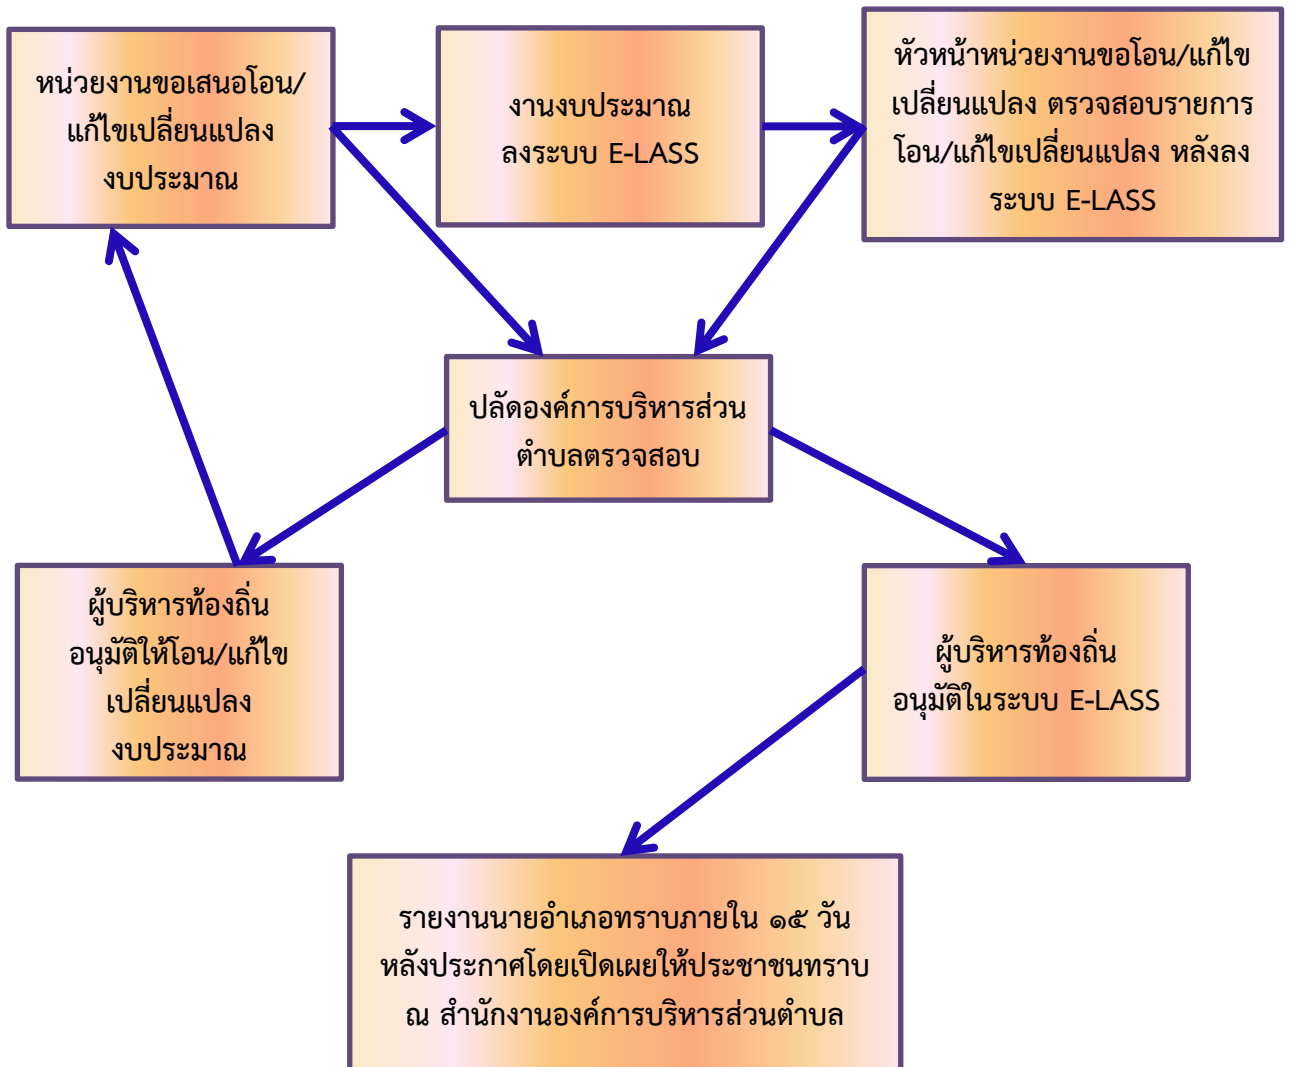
หน่วยงานขอเสนอโอน/แก้ไขเปลี่ยนแปลงงบประมาณ

งานงบประมาณลงระบบ E-LASS

หัวหน้าหน่วยงานขอโอน/แก้ไขเปลี่ยนแปลง ตรวจสอบรายการโอน/แก้ไขเปลี่ยนแปลง หลังลงระบบ E-LASS

ปลัดองค์การบริหารส่วนตำบลตรวจสอบ

ผู้บริหารท้องถิ่นอนุมัติให้โอน/แก้ไขเปลี่ยนแปลงงบประมาณ

ผู้บริหารท้องถิ่นอนุมัติในระบบ E-LASS

รายงานนายอำเภอทราบภายใน ๑๕ วัน หลังประกาศโดยเปิดเผยให้ประชาชนทราบ ณ สำนักงานองค์การบริหารส่วนตำบล